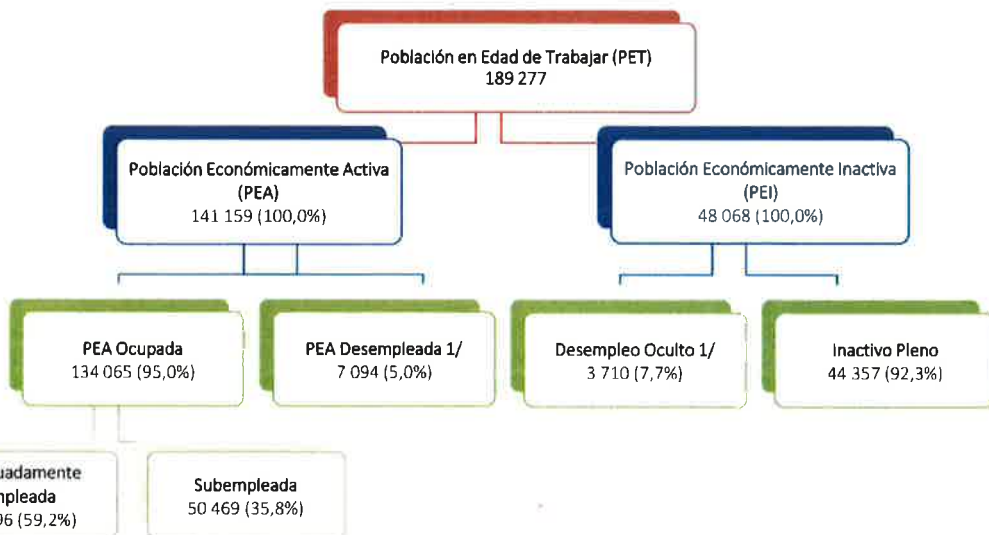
Población en Edad de Trabajar (PET)
189 277

Población Económicamente Activa (PEA)
141 159 (100,0%)

Población Económicamente Inactiva (PEI)
48 068 (100,0%)

PEA Ocupada
134 065 (95,0%)

PEA Desempleada 1/
7 094 (5,0%)

Desempleo Oculto 1/
3 710 (7,7%)

Inactivo Pleno
44 357 (92,3%)

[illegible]uadamente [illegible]mpleada
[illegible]96 (59,2%)

Subempleada
50 469 (35,8%)